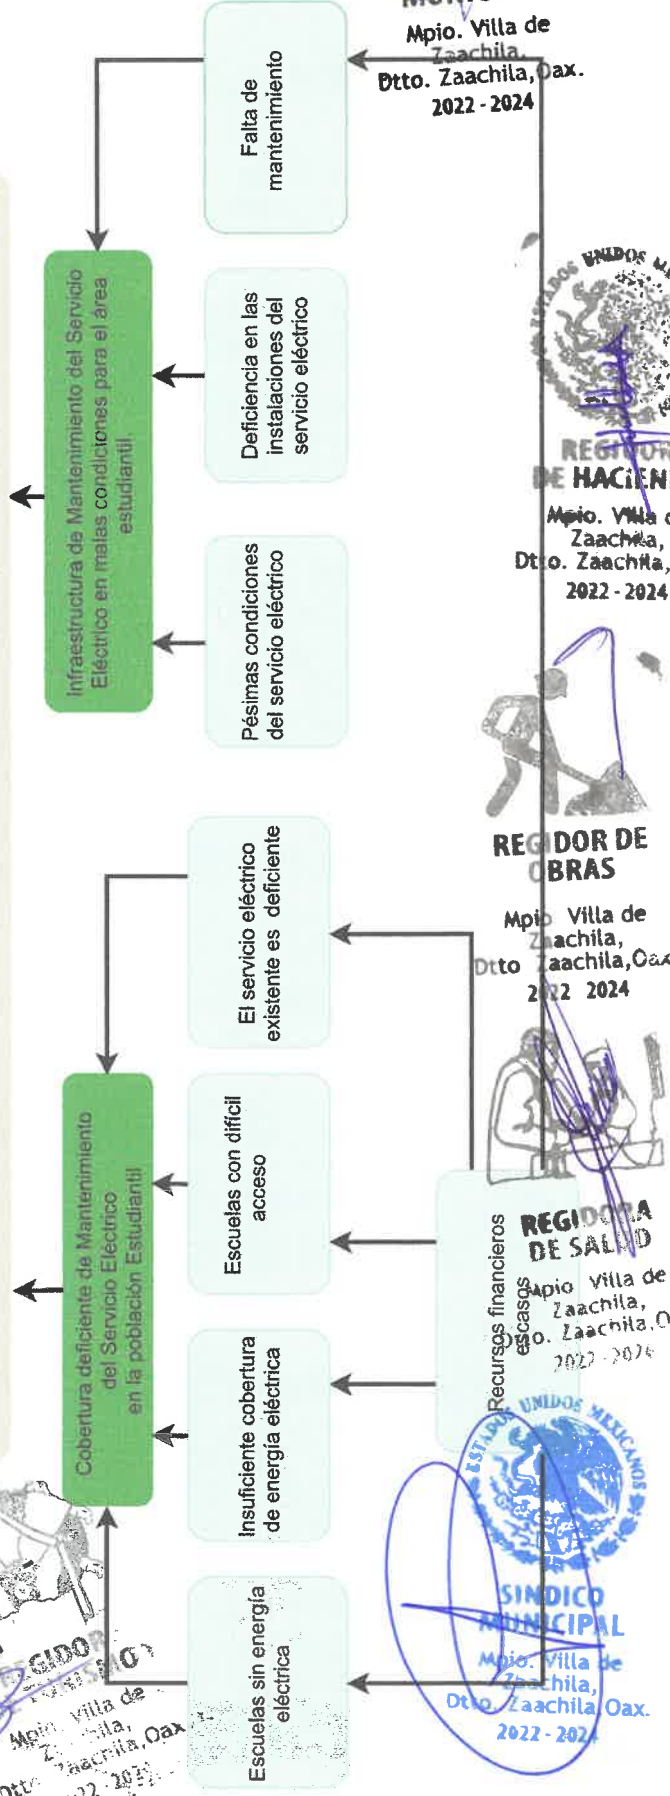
Mpio. Villa de Zaachila, Dtto. Zaachila, Oax. 2022 - 2024

Falta de mantenimiento

Deficiencia en las instalaciones del servicio eléctrico

Pésimas condiciones del servicio eléctrico

Infraestructura de Mantenimiento del Servicio Eléctrico en malas condiciones para el área estudiantil.

REGIDOR DE HACIENDA
Mpio. Villa de Zaachila, Dtto. Zaachila, 2022 - 2024

REGIDOR DE OBRAS
Mpio Villa de Zaachila, Dtto Zaachila,Oax 2022 2024

El servicio eléctrico existente es deficiente

Escuelas con difícil acceso

Insuficiente cobertura de energía eléctrica

Cobertura deficiente de Mantenimiento del Servicio Eléctrico en la población Estudiantil

Recursos financieros escasos

REGIDORA DE SALUD
Mpio Villa de Zaachila, Dtto. Zaachila,O 2022 - 2024

SINDICO MUNICIPAL
Mpio. Villa de Zaachila, Dtto. Zaachila Oax. 2022 - 2024

Escuelas sin energía eléctrica

REGIDOR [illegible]
Mpio. Villa de Zaachila, Dtto Zaachila,Oax 2022 - 2024